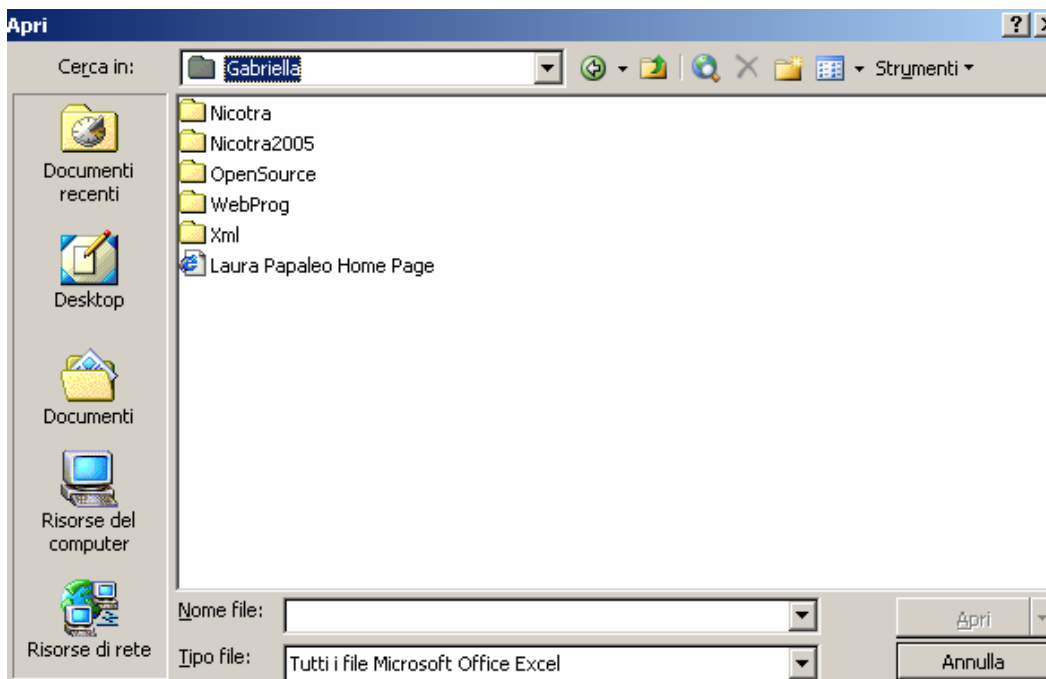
Apri

Cerca in: Gabriella

Strumenti

Documenti recenti

Desktop

Documenti

Risorse del computer

Risorse di rete

Nicotra
Nicotra2005
OpenSource
WebProg
Xml
Laura Papaleo Home Page

Nome file:

Tipo file: Tutti i file Microsoft Office Excel

Apri

Annulla